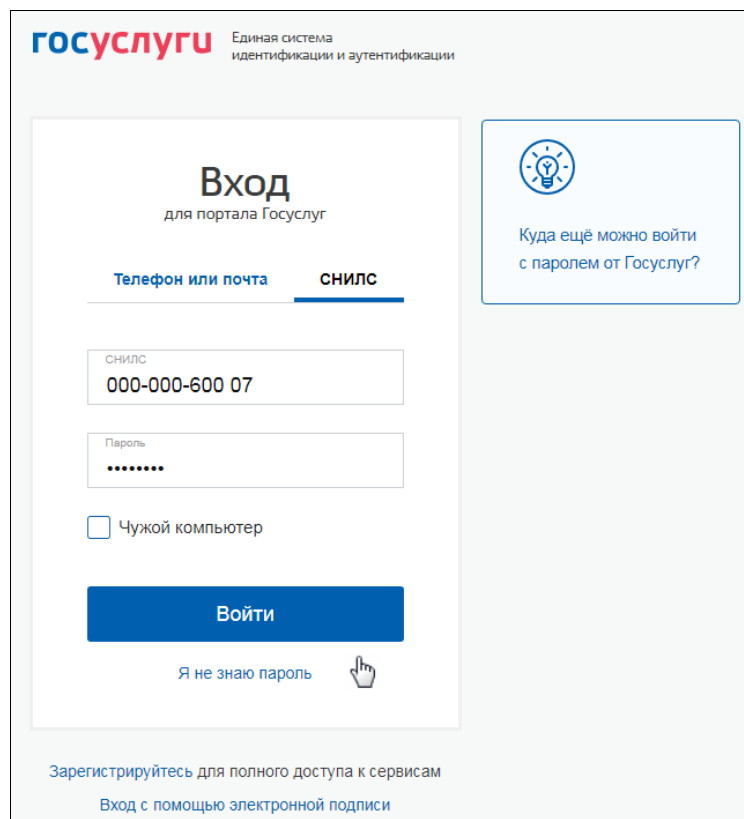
госуслуги Единая система идентификации и аутентификации

Вход
для портала Госуслуг

Телефон или почта
СНИЛС

СНИЛС
000-000-600 07

Пароль
••••••••

Чужой компьютер

Войти

Я не знаю пароль

Куда ещё можно войти с паролем от Госуслуг?

Зарегистрируйтесь для полного доступа к сервисам

Вход с помощью электронной подписи